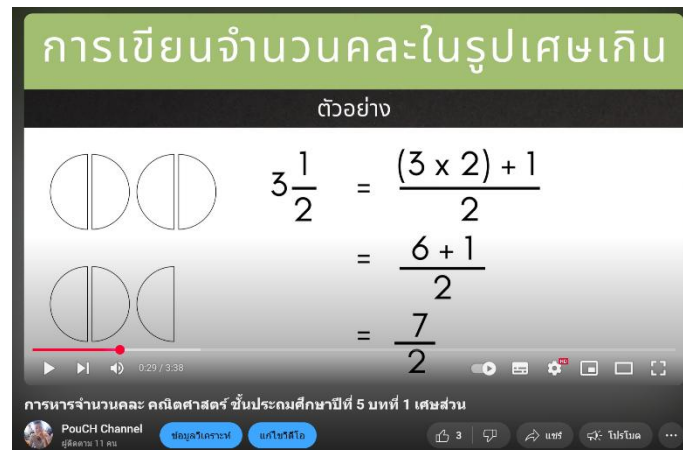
การเขียนจำนวนคละในรูปเศษเกิน

ตัวอย่าง

$3\frac{1}{2} = \frac{(3 \times 2) + 1}{2}$

$= \frac{6 + 1}{2}$

$= \frac{7}{2}$

0:29 / 3:38

การหารจำนวนคละ คณิตศาสตร์ ชั้นประถมศึกษาปีที่ 5 บทที่ 1 เศษส่วน

PouCH Channel
ผู้ติดตาม 11 คน

ข้อมูลวิเคราะห์

แก้ไขวิดีโอ

3

แชร์

โปรโมต